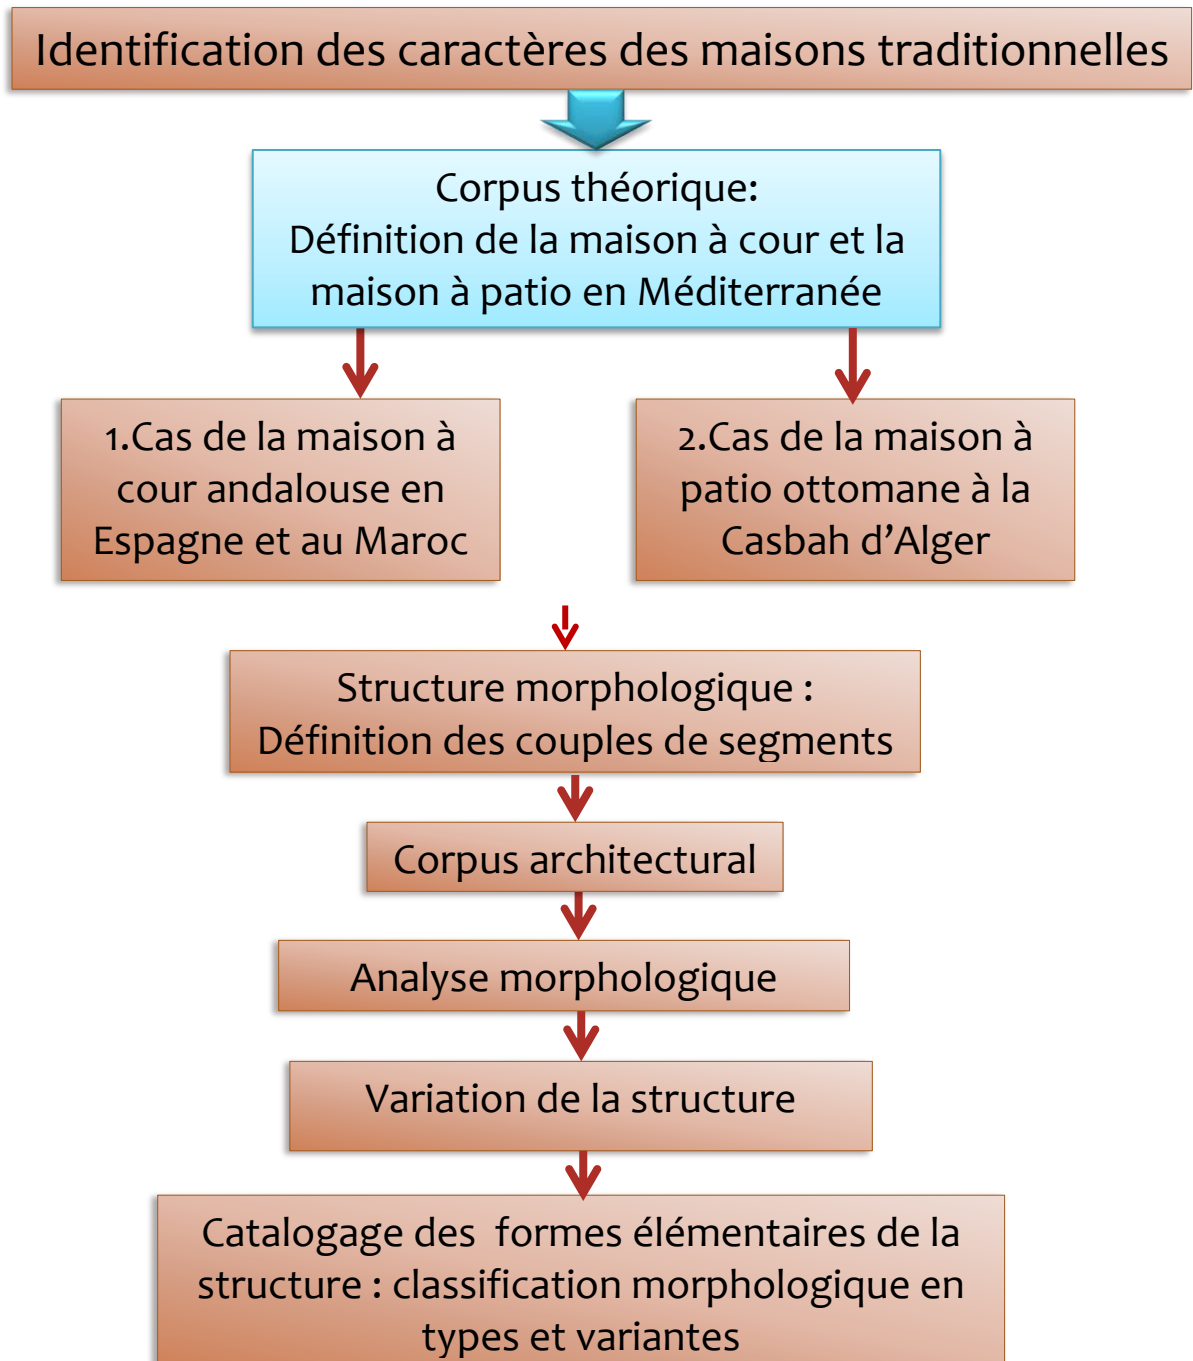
Identification des caractères des maisons traditionnelles

Corpus théorique:
Définition de la maison à cour et la maison à patio en Méditerranée

1.Cas de la maison à cour andalouse en Espagne et au Maroc

2.Cas de la maison à patio ottomane à la Casbah d'Alger

Structure morphologique :
Définition des couples de segments

Corpus architectural

Analyse morphologique

Variation de la structure

Catalogage des formes élémentaires de la structure : classification morphologique en types et variantes